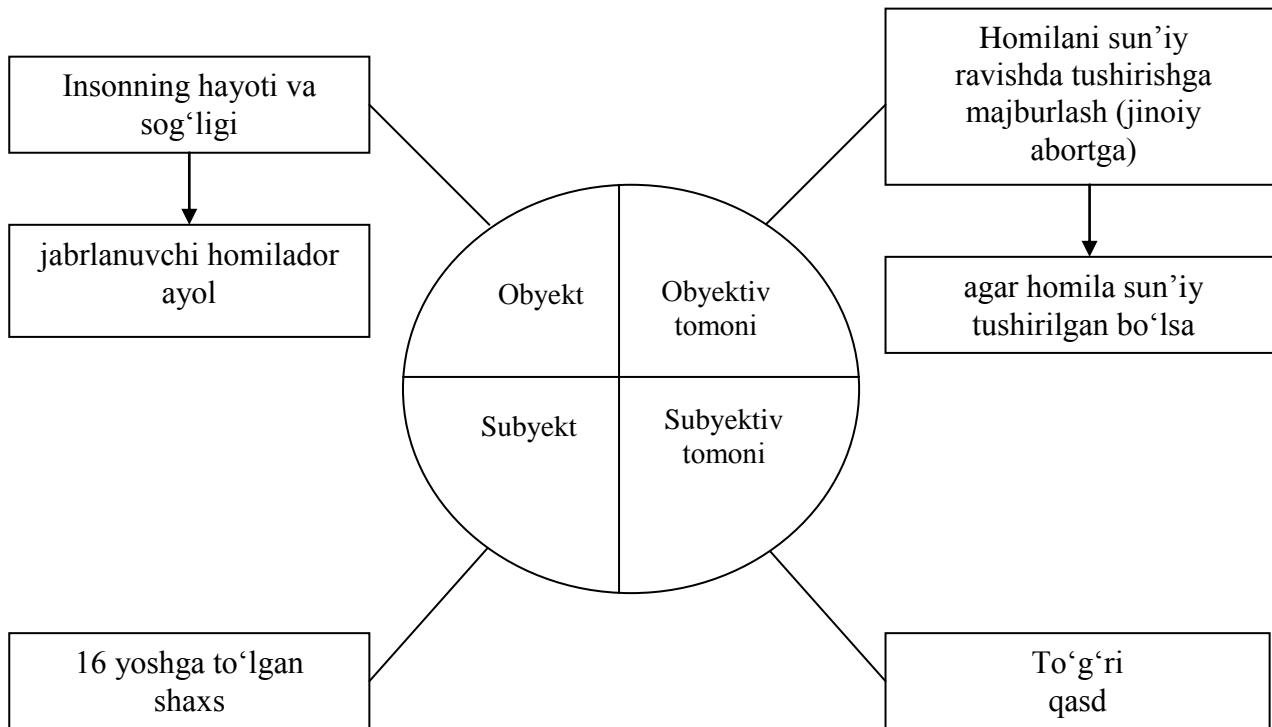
Insonning hayoti va sog‘ligi

jabrlanuvchi homilador ayol

Homilani sun’iy ravishda tushirishga majburlash (jinoiy abortga)

agar homila sun’iy tushirilgan bo‘lsa

Obyekt

Obyektiv tomoni

Subyekt

Subyektiv tomoni

16 yoshga to‘lgan shaxs

To‘g‘ri qasd